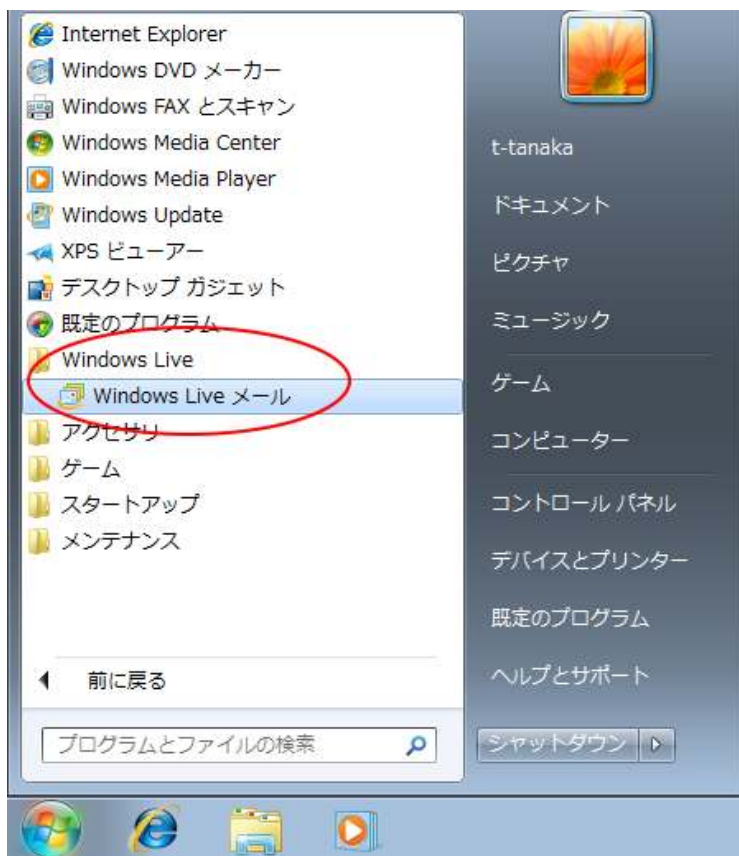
Internet Explorer
Windows DVD メーカー
Windows FAX とスキャン
Windows Media Center
Windows Media Player
Windows Update
XPS ビューアー
デスクトップ ガジェット
既定のプログラム
Windows Live
Windows Live メール
アクセサリ
ゲーム
スタートアップ
メンテナンス

前に戻る

プログラムとファイルの検索

t-tanaka
ドキュメント
ピクチャ
ミュージック
ゲーム
コンピューター
コントロール パネル
デバイスとプリンター
既定のプログラム
ヘルプとサポート
シャットダウン